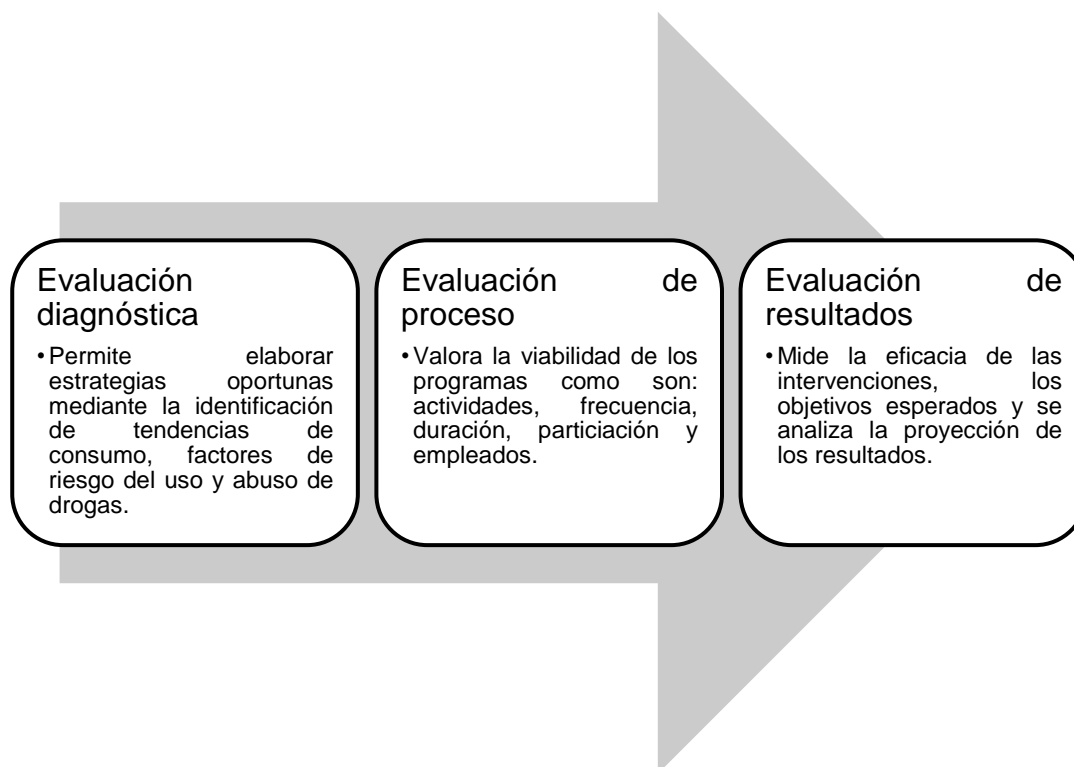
Evaluación diagnóstica

• Permite elaborar estrategias oportunas mediante la identificación de tendencias de consumo, factores de riesgo del uso y abuso de drogas.

Evaluación de proceso

• Valora la viabilidad de los programas como son: actividades, frecuencia, duración, particiación y empleados.

Evaluación de resultados

• Mide la eficacia de las intervenciones, los objetivos esperados y se analiza la proyección de los resultados.